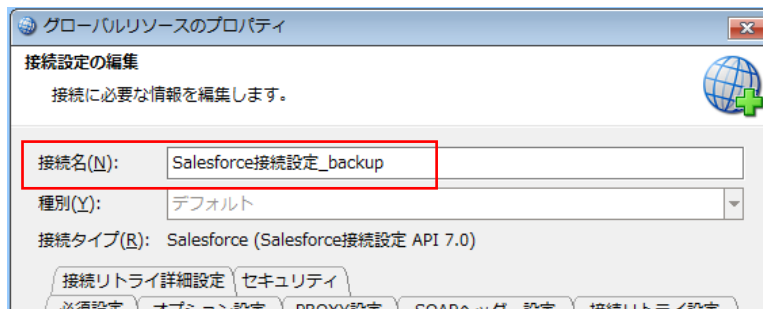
グローバルリソースのプロパティ

接続設定の編集

接続に必要な情報を編集します。

接続名(N): Salesforce接続設定_backup

種別(Y): デフォルト

接続タイプ(R): Salesforce (Salesforce接続設定 API 7.0)

接続リトライ詳細設定 セキュリティ

必須設定 オプション設定 PROXY設定 SOAPヘッダー設定 接続リトライ設定